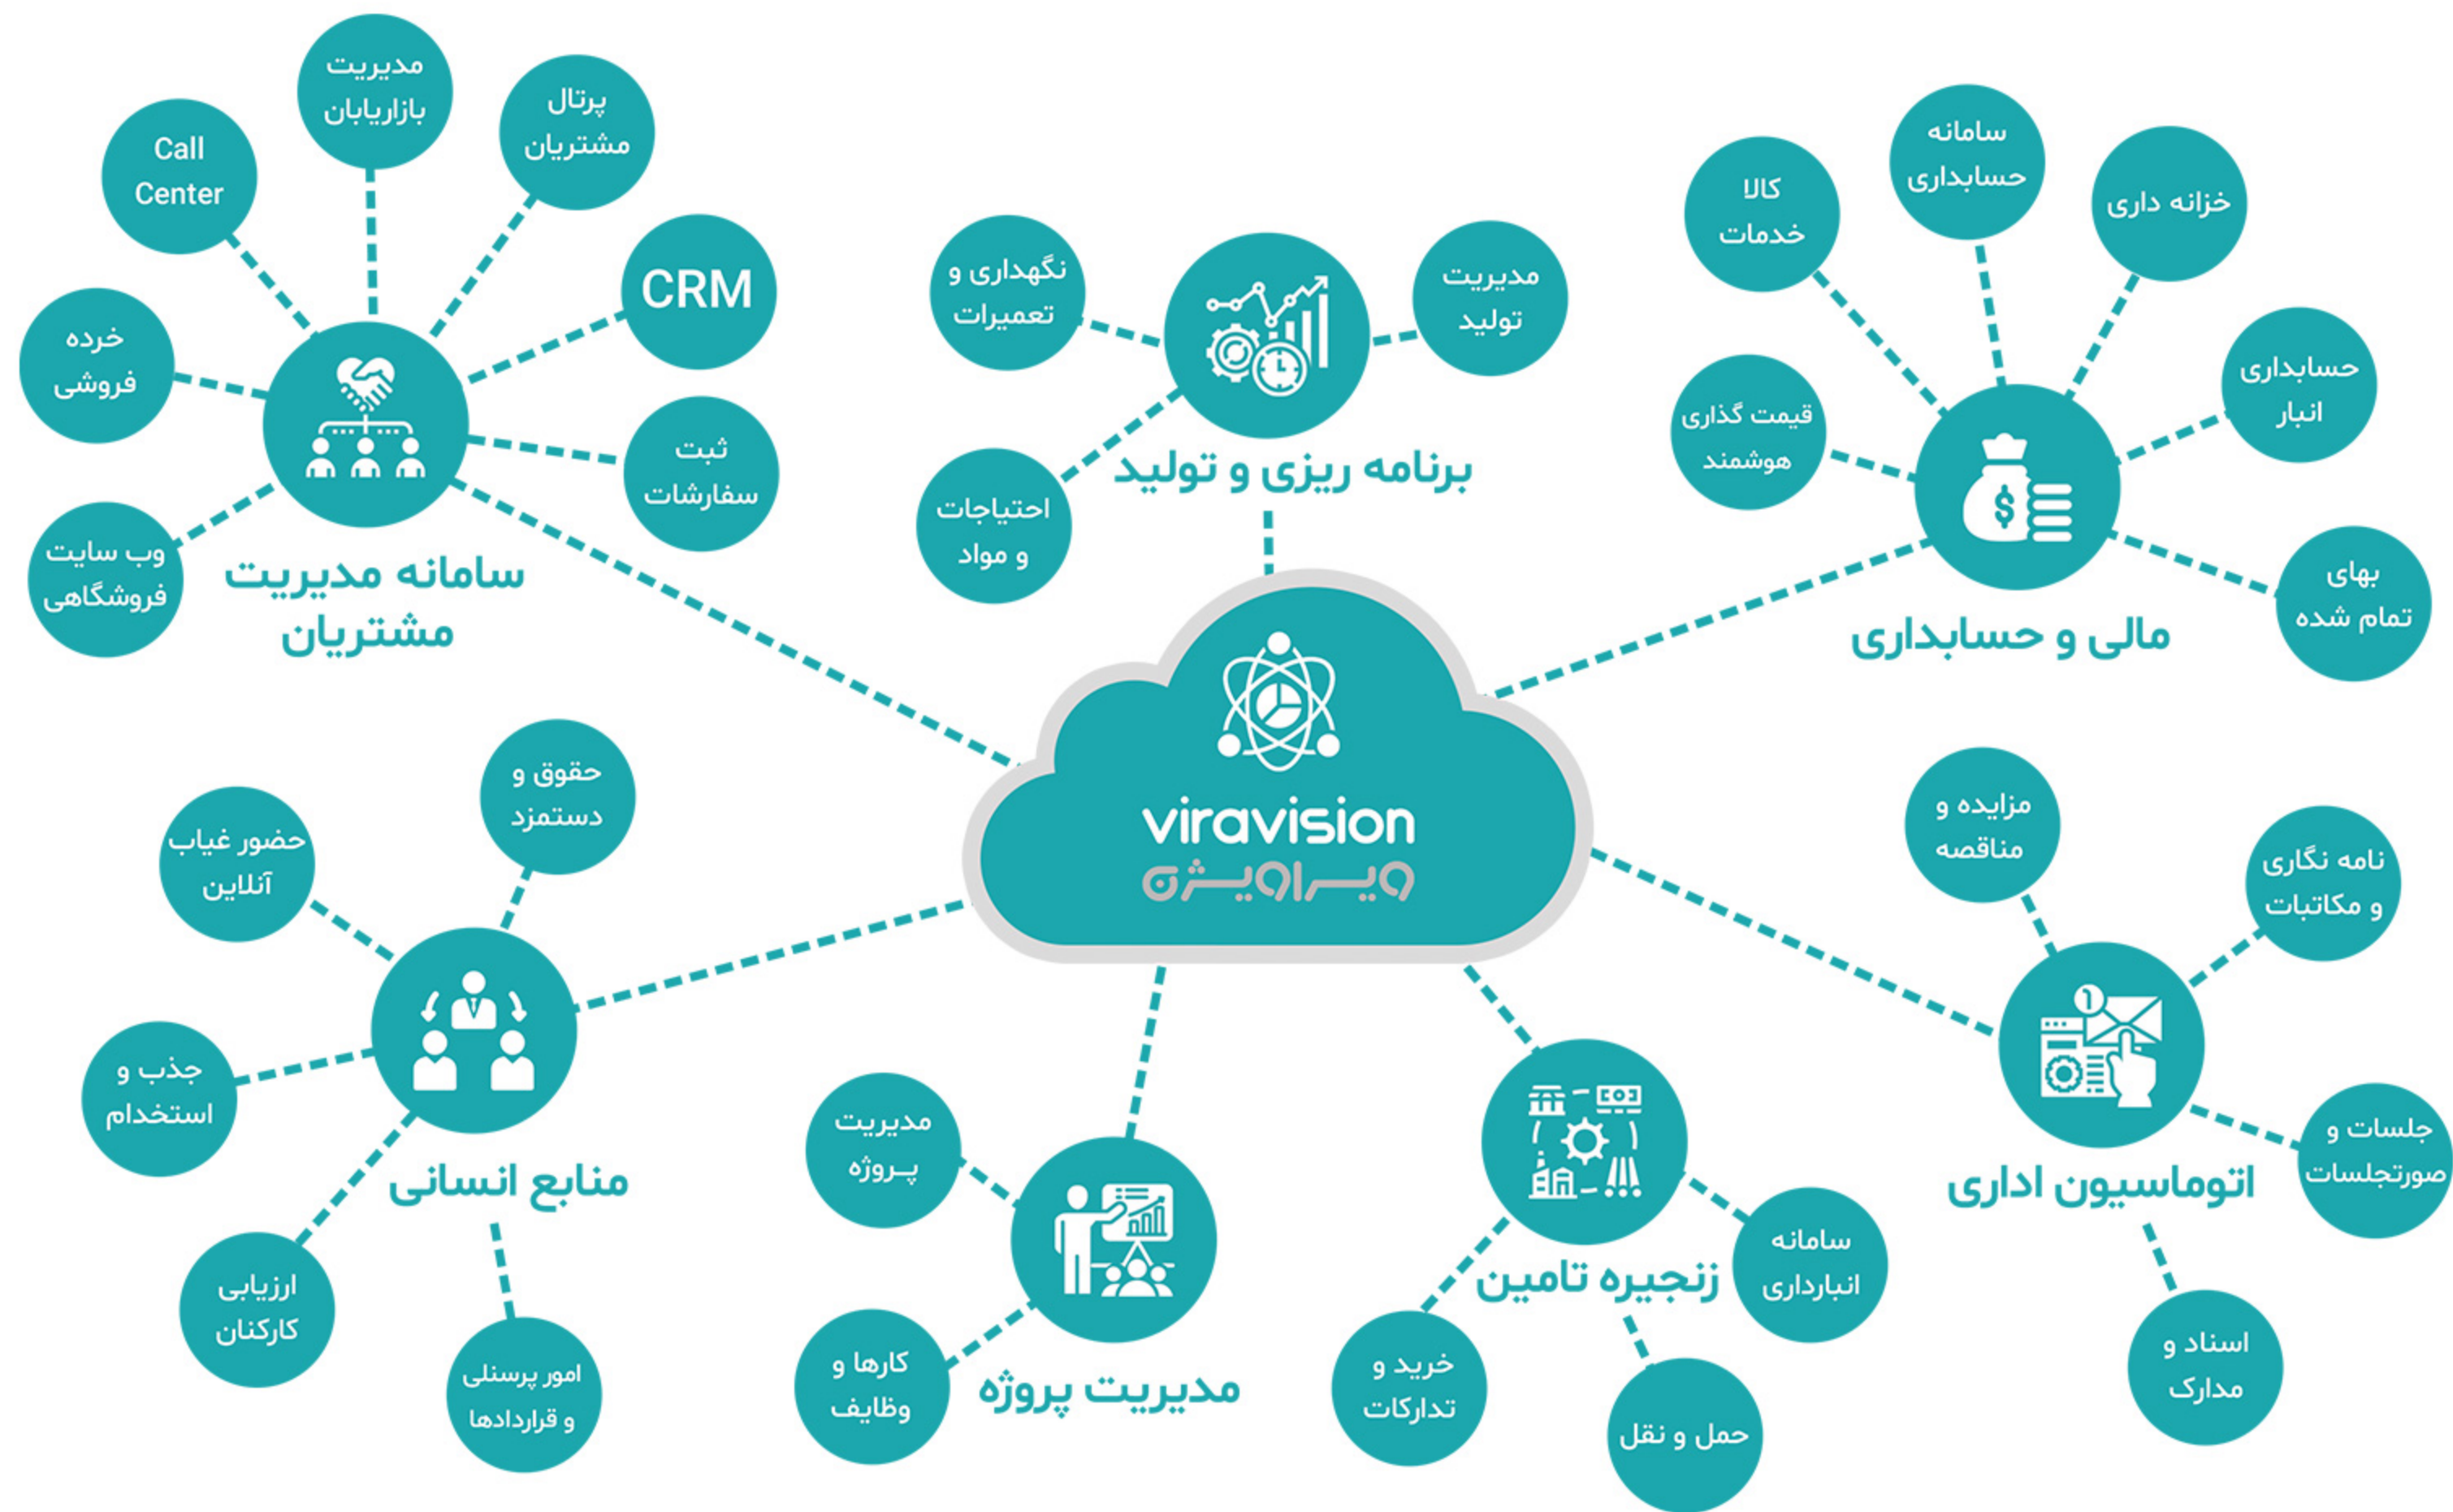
viravision
ویراویژن

سامانه مدیریت مشتریان
Call Center
مدیریت بازاریابان
پرتال مشتریان
CRM
خرده فروشی
ثبت سفارشات
وب سایت فروشگاهی

برنامه ریزی و تولید
نگهداری و تعمیرات
مدیریت تولید
احتیاجات و مواد

مالی و حسابداری
کالا خدمات
سامانه حسابداری
خزانه داری
حسابداری انبار
قیمت گذاری هوشمند
بهای تمام شده

منابع انسانی
حقوق و دستمزد
حضور غیاب آنلاین
جذب و استخدام
ارزیابی کارکنان
امور پرسنلی و قراردادها

مدیریت پروژه
مدیریت پروژه
کارها و وظایف

زنجیره تامین
سامانه انبارداری
خرید و تدارکات
حمل و نقل

اتوماسیون اداری
مزایده و مناقصه
نامه نگاری و مکاتبات
جلسات و صورتجلسات
اسناد و مدارک